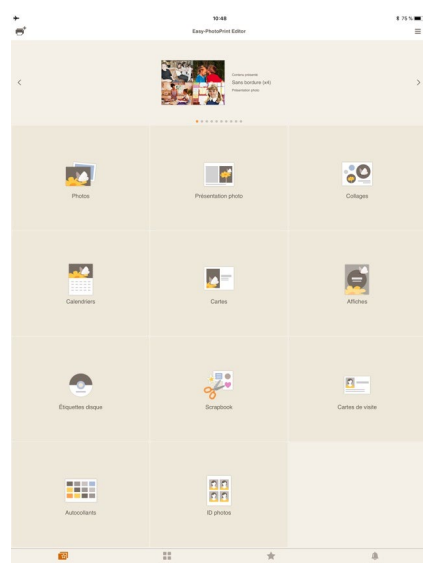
10:48

75 %

Easy-PhotoPrint Editor

Contenu présenté
Sans bordure (x4)
Présentation photo

Photos

Présentation photo

Collages

Calendriers

Cartes

Affiches

Étiquettes disque

Scrapbook

Cartes de visite

Autocollants

ID photos